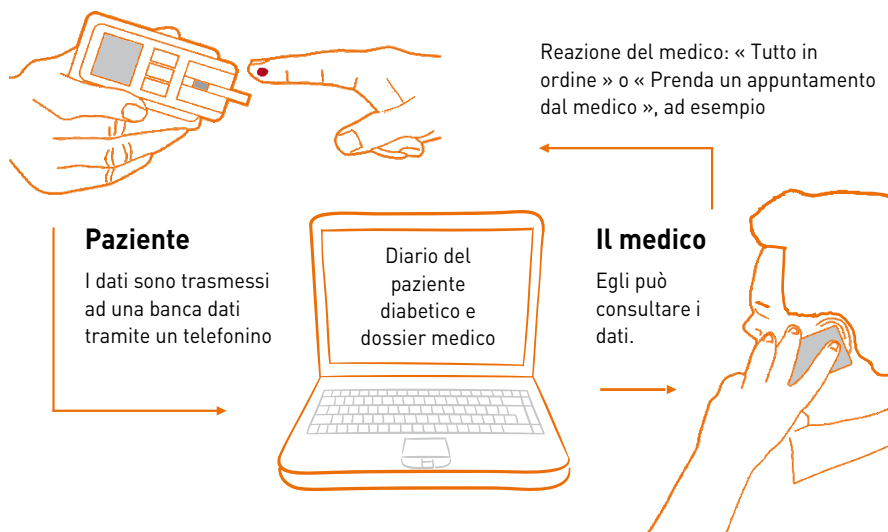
Reazione del medico: « Tutto in ordine » o « Prenda un appuntamento dal medico », ad esempio

Paziente

I dati sono trasmessi ad una banca dati tramite un telefonino

Diario del paziente diabetico e dossier medico

Il medico

Egli può consultare i dati.